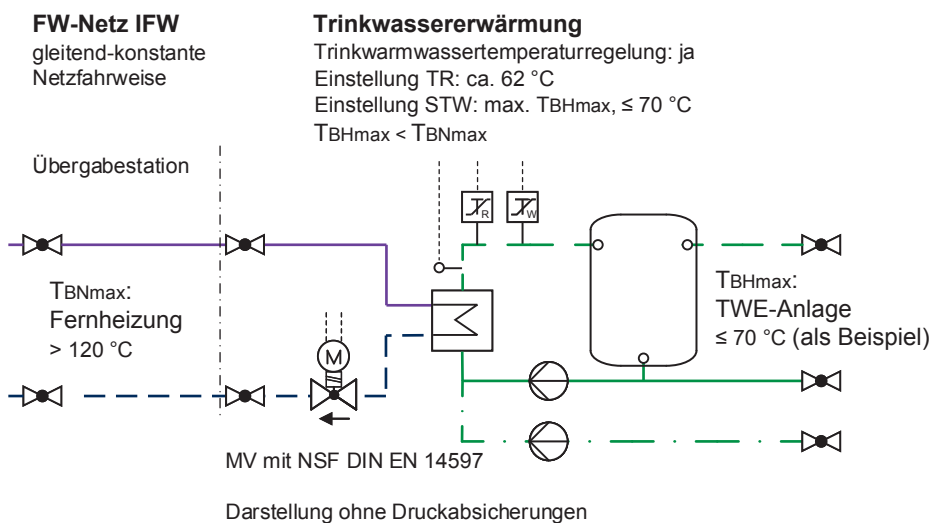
**FW-Netz IFW**
gleitend-konstante Netzfahrweise

**Trinkwassererwärmung**
Trinkwarmwassertemperaturregelung: ja
Einstellung TR: ca. 62 °C
Einstellung STW: max. $T_{BHmax}$, ≤ 70 °C
$T_{BHmax} < T_{BNmax}$

Übergabestation

R

W

M

$T_{BNmax}$:
Fernheizung
> 120 °C

$T_{BHmax}$:
TWE-Anlage
≤ 70 °C (als Beispiel)

MV mit NSF DIN EN 14597

Darstellung ohne Druckabsicherungen